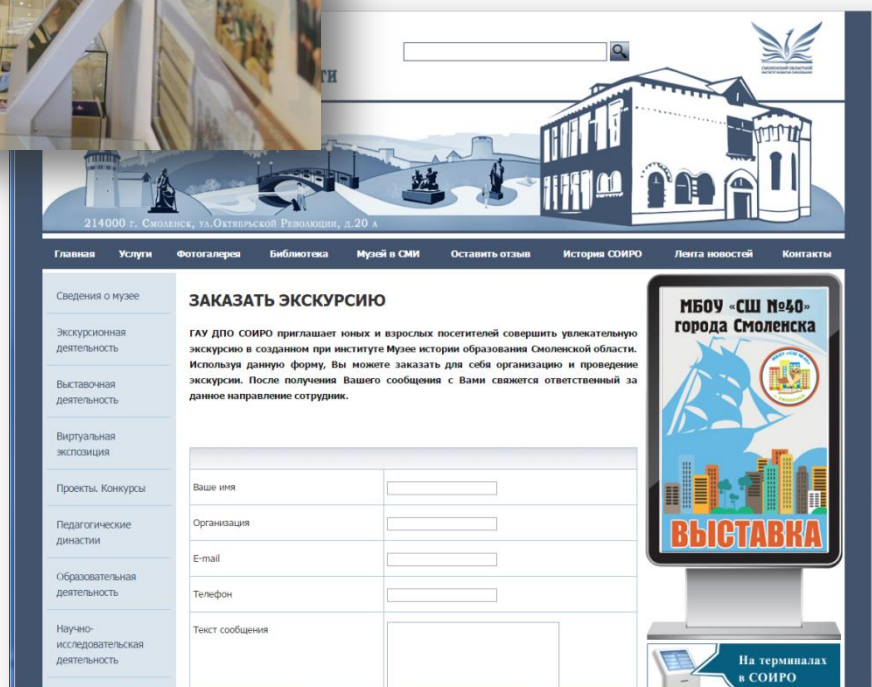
ТИ

214000 г. Смоленск, ул. Октябрьской Революции, д.20 а

Главная Услуги Фотогалерея Библиотека Музей в СМИ Оставить отзыв История СОИРО Лента новостей Контакты

Сведения о музее

Экскурсионная деятельность

Выставочная деятельность

Виртуальная экспозиция

Проекты. Конкурсы

Педагогические династии

Образовательная деятельность

Научно-исследовательская деятельность

ЗАКАЗАТЬ ЭКСКУРСИЮ

ГАУ ДПО СОИРО приглашает юных и взрослых посетителей совершить увлекательную экскурсию в созданном при институте Музее истории образования Смоленской области. Используя данную форму, Вы можете заказать для себя организацию и проведение экскурсии. После получения Вашего сообщения с Вами свяжется ответственный за данное направление сотрудник.

| | |
|---|---|
| Ваше имя | |
| Организация | |
| E-mail | |
| Телефон | |
| Текст сообщения | |

МБОУ «СШ №40» города Смоленска

ВЫСТАВКА

На терминалах в СОИРО